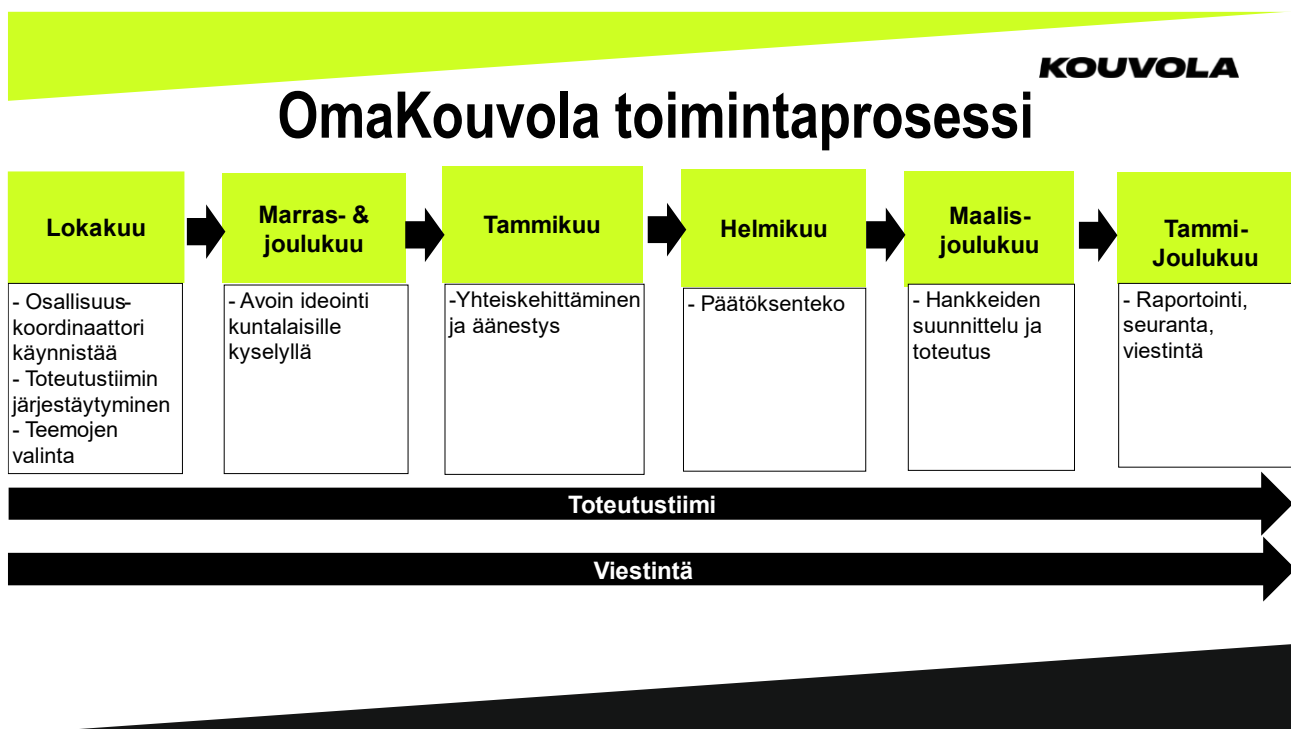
KOUVOLA

OmaKouvola toimintaprosessi

Lokakuu

- Osallisuuskoordinaattori käynnistää
- Toteutustiimin järjestäytyminen
- Teemojen valinta

Marras- & joulukuu

- Avoin ideointi kuntalaisille kyselyllä

Tammikuu

-Yhteiskehittäminen ja äänestys

Helmikuu

- Päätöksenteko

Maalis-joulukuu

- Hankkeiden suunnittelu ja toteutus

Tammi-Joulukuu

- Raportointi, seuranta, viestintä

Toteutustiimi

Viestintä